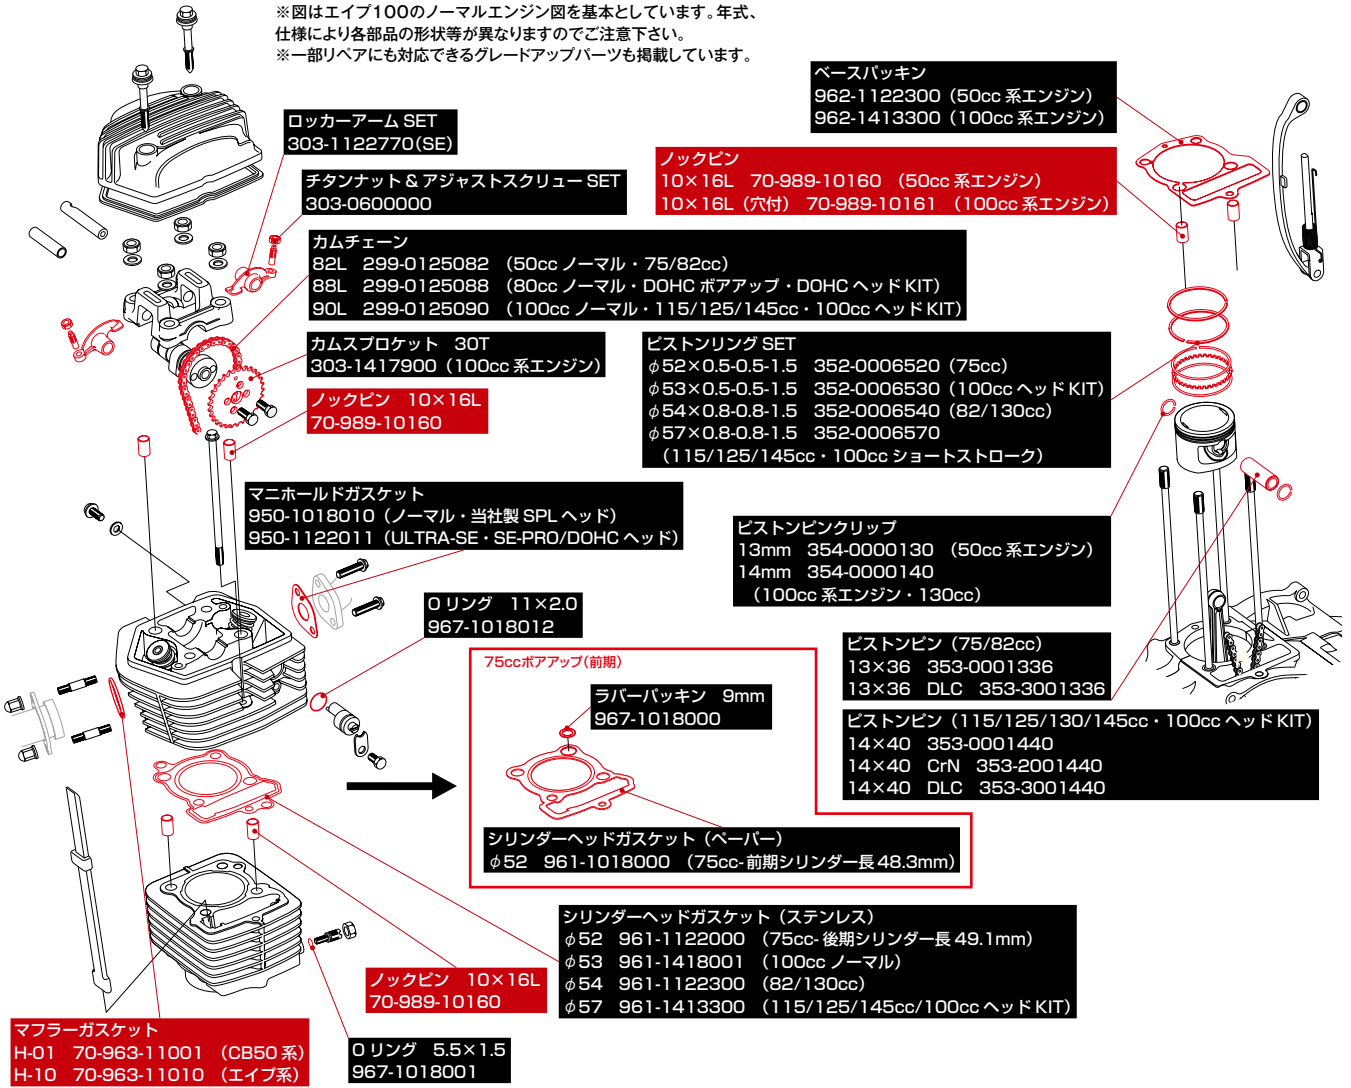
※図はエイプ100のノーマルエンジン図を基本としています。年式、仕様により各部品の形状等が異なりますのでご注意下さい。
※一部リペアにも対応できるグレードアップパーツも掲載しています。

ロッカーアーム SET
303-1122770(SE)

チタンナット＆アジャストスクリュー SET
303-0600000

カムチェーン
82L 299-0125082 (50cc ノーマル・75/82cc)
88L 299-0125088 (80cc ボアアップ・DOHC ボアアップ・DOHC ヘッド KIT)
90L 299-0125090 (100cc ノーマル・115/125/145cc・100cc ヘッド KIT)

カムスプロケット 30T
303-1417900 (100cc 系エンジン)

ノックピン 10×16L
70-989-10160

ベースパッキン
962-1122300 (50cc 系エンジン)
962-1413300 (100cc 系エンジン)

ノックピン
10×16L 70-989-10160 (50cc 系エンジン)
10×16L (穴付) 70-989-10161 (100cc 系エンジン)

ピストンリング SET
$\phi$52×0.5-0.5-1.5 352-0006520 (75cc)
$\phi$53×0.5-0.5-1.5 352-0006530 (100cc ヘッド KIT)
$\phi$54×0.8-0.8-1.5 352-0006540 (82/130cc)
$\phi$57×0.8-0.8-1.5 352-0006570
(115/125/145cc・100cc ショートストローク)

マニホールドガスケット
950-1018010 (ノーマル・当社製 SPL ヘッド)
950-1122011 (ULTRA-SE・SE-PRO/DOHC ヘッド)

ピストンピンクリップ
13mm 354-0000130 (50cc 系エンジン)
14mm 354-0000140
(100cc 系エンジン・130cc)

O リング 11×2.0
967-1018012

ピストンピン (75/82cc)
13×36 353-0001336
13×36 DLC 353-3001336

75ccボアアップ(前期)

ラバーパッキン 9mm
967-1018000

ピストンピン (115/125/130/145cc・100cc ヘッド KIT)
14×40 353-0001440
14×40 CrN 353-2001440
14×40 DLC 353-3001440

シリンダーヘッドガスケット (ペーパー)
$\phi$52 961-1018000 (75cc-前期シリンダー長 48.3mm)

シリンダーヘッドガスケット (ステンレス)
$\phi$52 961-1122000 (75cc-後期シリンダー長 49.1mm)
$\phi$53 961-1418001 (100cc ノーマル)
$\phi$54 961-1122300 (82/130cc)
$\phi$57 961-1413300 (115/125/145cc/100cc ヘッド KIT)

ノックピン 10×16L
70-989-10160

マフラーガスケット
H-01 70-963-11001 (CB50 系)
H-10 70-963-11010 (エイプ系)

O リング 5.5×1.5
967-1018001